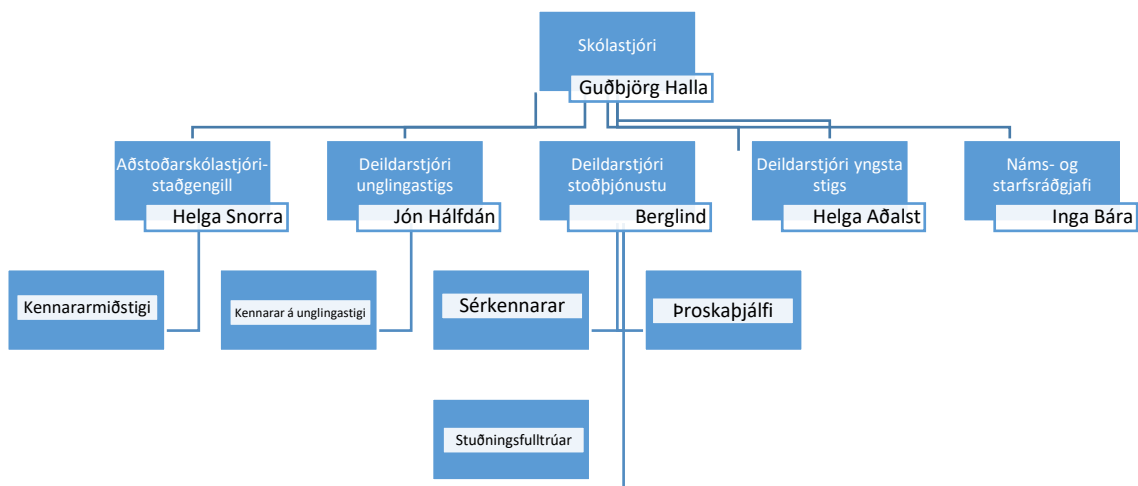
Skólastjóri
Guðbjörg Halla

Aðstoðarskólastjóri-staðgengill
Helga Snorra

Deildarstjóri unglingastigs
Jón Hálfdán

Deildarstjóri stoðþjónustu
Berglind

Deildarstjóri yngsta stigs
Helga Aðalst

Náms- og starfsráðgjafi
Inga Bára

Kennararmiðstigi

Kennarar á unglingastigi

Sérkennarar

Þroskaþjálfi

Stuðningsfulltrúar